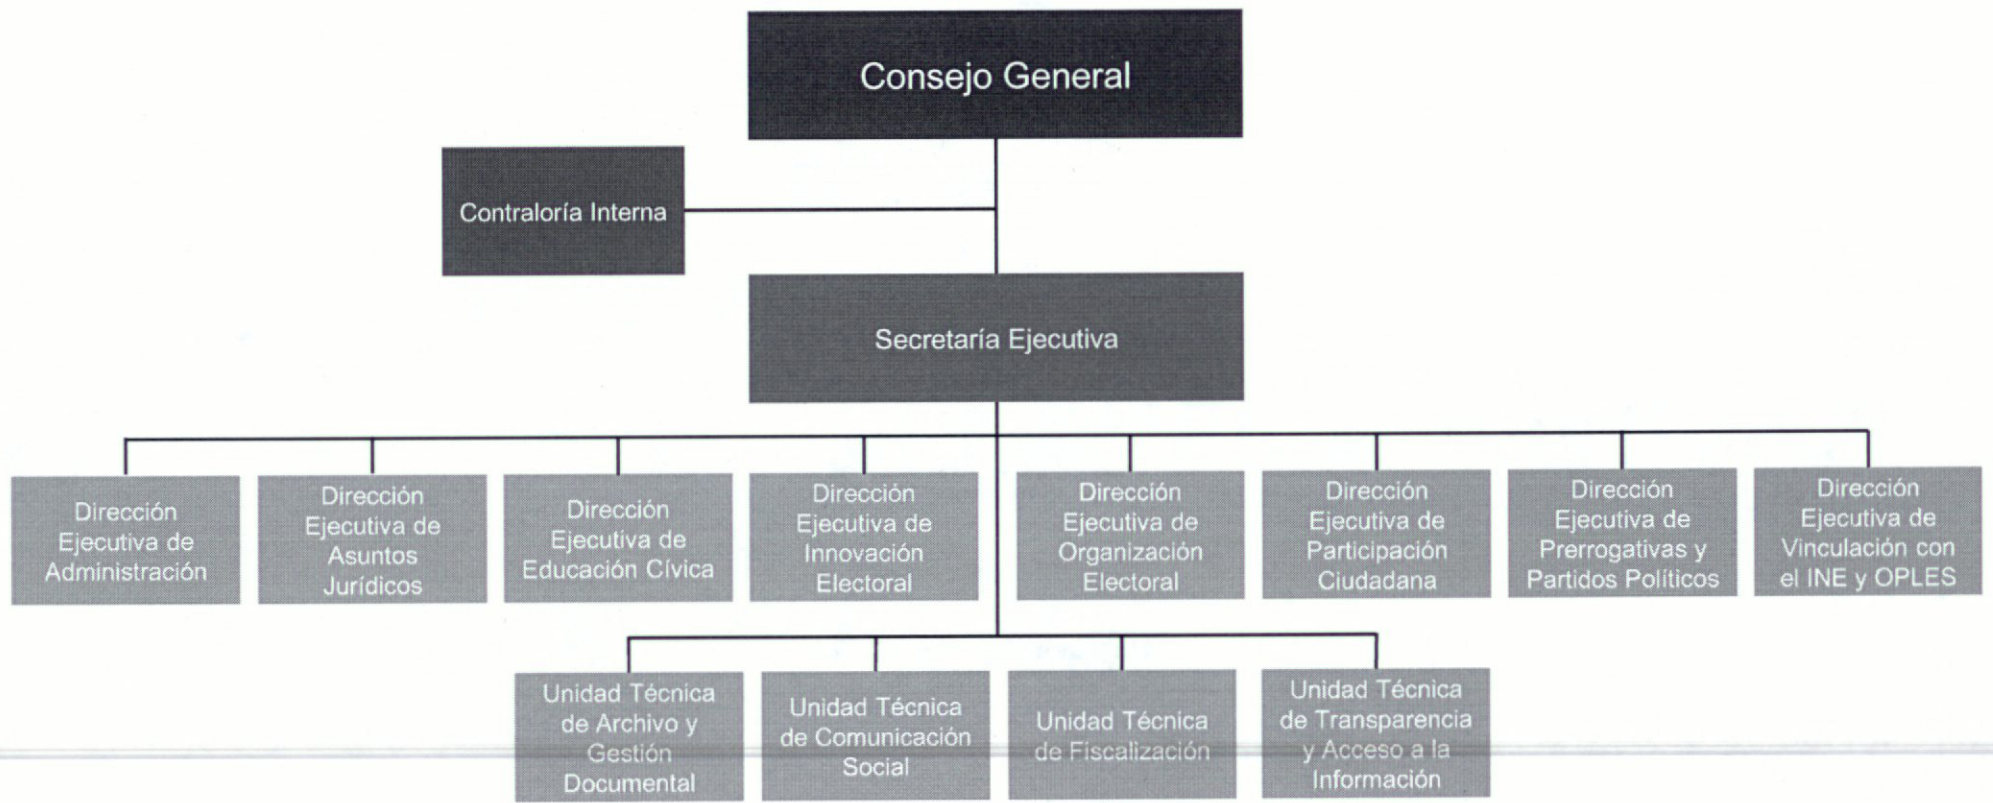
Consejo General

Contraloría Interna

Secretaría Ejecutiva

Dirección Ejecutiva de Administración

Dirección Ejecutiva de Asuntos Jurídicos

Dirección Ejecutiva de Educación Cívica

Dirección Ejecutiva de Innovación Electoral

Dirección Ejecutiva de Organización Electoral

Dirección Ejecutiva de Participación Ciudadana

Dirección Ejecutiva de Prerrogativas y Partidos Políticos

Dirección Ejecutiva de Vinculación con el INE y OPLES

Unidad Técnica de Archivo y Gestión Documental

Unidad Técnica de Comunicación Social

Unidad Técnica de Fiscalización

Unidad Técnica de Transparencia y Acceso a la Información